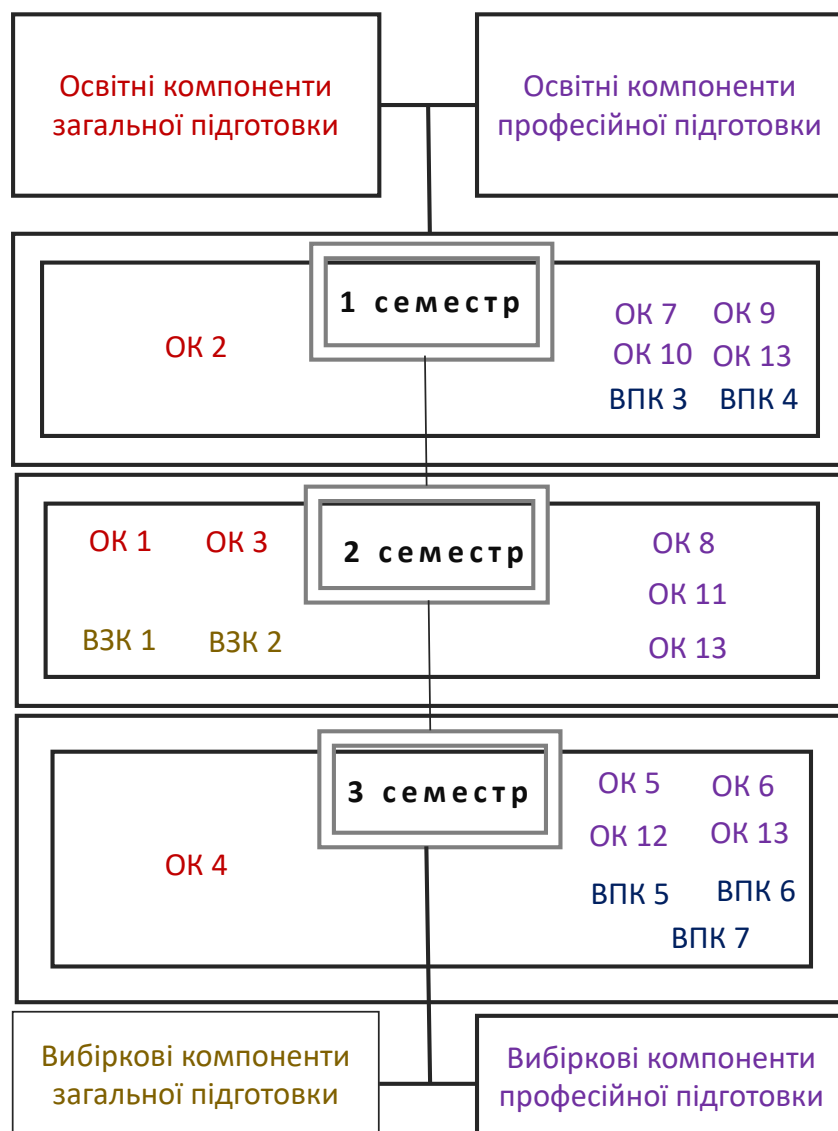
Освітні компоненти загальної підготовки

Освітні компоненти професійної підготовки

1 семестр

ОК 2

ОК 7 ОК 9
ОК 10 ОК 13
ВПК 3 ВПК 4

ОК 1 ОК 3

2 семестр

ОК 8
ОК 11
ОК 13

ВЗК 1 ВЗК 2

3 семестр

ОК 4

ОК 5 ОК 6
ОК 12 ОК 13
ВПК 5 ВПК 6
ВПК 7

Вибіркові компоненти загальної підготовки

Вибіркові компоненти професійної підготовки